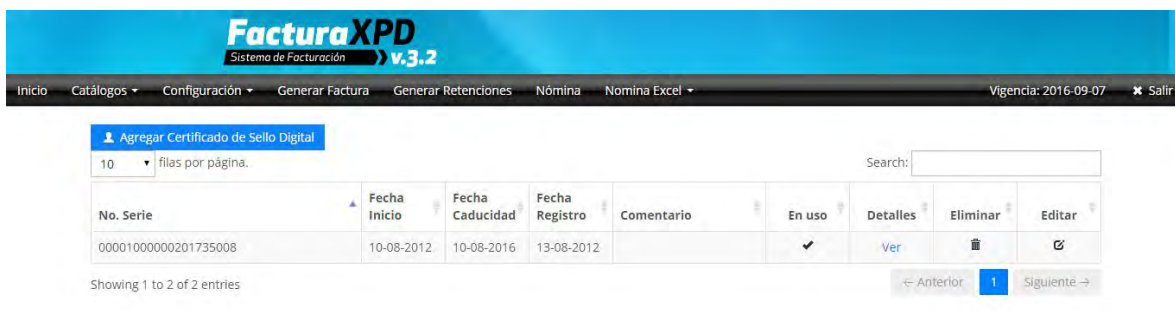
FacturaXPD
Sistema de Facturación v.3.2

Inicio Catálogos ▾ Configuración ▾ Generar Factura Generar Retenciones Nómina Nomina Excel ▾ Vigencia: 2016-09-07 ✖ Salir

Agregar Certificado de Sello Digital

10 ▾ filas por página.

Search:

| No. Serie | Fecha Inicio | Fecha Caducidad | Fecha Registro | Comentario | En uso | Detalles | Eliminar | Editar |
|---|---|---|---|---|---|---|---|---|
| 00001000000201735008 | 10-08-2012 | 10-08-2016 | 13-08-2012 | | ✔ | Ver | | |

Showing 1 to 2 of 2 entries

← Anterior 1 Siguiente →